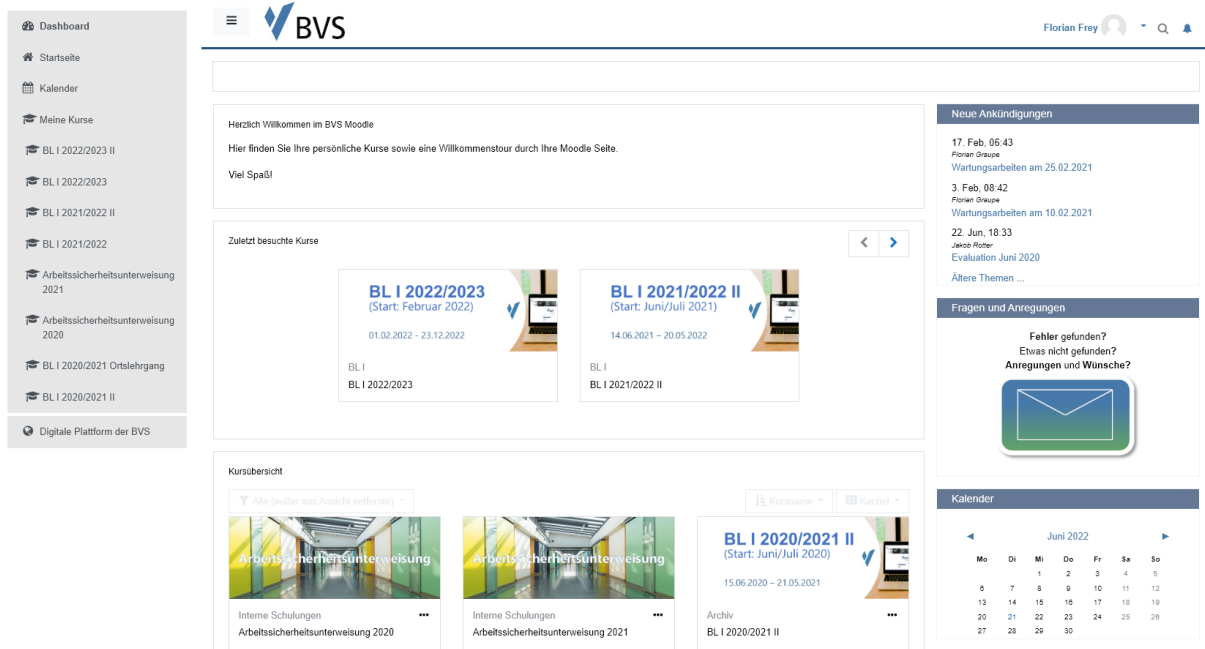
Dashboard
Startseite
Kalender
Meine Kurse
BL I 2022/2023 II
BL I 2022/2023
BL I 2021/2022 II
BL I 2021/2022
Arbeitssicherheitsunterweisung 2021
Arbeitssicherheitsunterweisung 2020
BL I 2020/2021 Ortslehrgang
BL I 2020/2021 II
Digitale Plattform der BVS

BVS

Florian Frey

Herzlich Willkommen im BVS Moodle

Hier finden Sie Ihre persönliche Kurse sowie eine Willkommenstour durch Ihre Moodle Seite.

Viel Spaß!

Zuletzt besuchte Kurse

BL I 2022/2023
(Start: Februar 2022)
01.02.2022 - 23.12.2022
BL I
BL I 2022/2023

BL I 2021/2022 II
(Start: Juni/Juli 2021)
14.06.2021 – 20.05.2022
BL I
BL I 2021/2022 II

Kursübersicht

Alle (außer aus Ansicht entfernte)
Kursname
Kachel

Arbeitssicherheitsunterweisung
Interne Schulungen
Arbeitssicherheitsunterweisung 2020

Arbeitssicherheitsunterweisung
Interne Schulungen
Arbeitssicherheitsunterweisung 2021

BL I 2020/2021 II
(Start: Juni/Juli 2020)
15.06.2020 – 21.05.2021
Archiv
BL I 2020/2021 II

Neue Ankündigungen

17. Feb, 06:43
Florian Graupe
Wartungsarbeiten am 25.02.2021

3. Feb, 08:42
Florian Graupe
Wartungsarbeiten am 10.02.2021

22. Jun, 18:33
Jakob Rotter
Evaluation Juni 2020

Ältere Themen ...

Fragen und Anregungen

Fehler gefunden?
Etwas nicht gefunden?
Anregungen und Wünsche?

Kalender

◄ Juni 2022 ►

| Mo | Di | Mi | Do | Fr | Sa | So |
|---|---|---|---|---|---|---|
| | | 1 | 2 | 3 | 4 | 5 |
| 6 | 7 | 8 | 9 | 10 | 11 | 12 |
| 13 | 14 | 15 | 16 | 17 | 18 | 19 |
| 20 | 21 | 22 | 23 | 24 | 25 | 26 |
| 27 | 28 | 29 | 30 | | | |